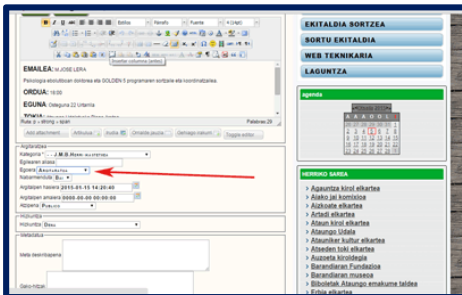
Estilos
Párrafo
Fuente
4 (14pt)
Insertar columna (antes)

EMAILEA: M.JOSE LERA

Psikologia-eskolaburu doktorea eta GOLDEN 5 programaren sortzaile eta koordinatzailea.

ORDUA: 18:00

EGUNA: Ostegun 22 Urtarrila

TOKIA: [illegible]

Ruta: p » strong » span
Palabras: 29

Add attachment
Artikulua
Irudia
Orrialde-jauzia
Dehiagio-irakurri
Toggle editor

Argitaratzea
Kategoria * J.M.B.Herri-ikastetxea
Egilearen aliasa
Egoera Argitaratua
Nabarmenduta Bai
Argitaratzen hasiera 2015-01-15 14:20:40
Argitaratzen amaiera 0000-00-00 00:00:00
Atzipena Publikoa

Hizkuntza
Hizkuntza Denak

Metadatuak
Meta deskribapena
Gako-hitzak

EKITALDIA SORTZEA
SORTU EKITALDIA
WEB TEKNIKARIA
LAGUNTZA

agenda
Otsaila 2015
A A A A O O I

HERRIKO SAREA
Aguntza kirol elkartea
Aiako jai komixioa
Aizkoate elkartea
Artadi elkartea
Ataun kirol elkartea
Ataungo Udala
Atauniker kultur elkartea
Atseden toki elkartea
Auzoeta kiroldegia
Barandiaran Fundazioa
Barandiaran museoa
Bibiotekak Ataungo emakume taldea
Erbia elkartea